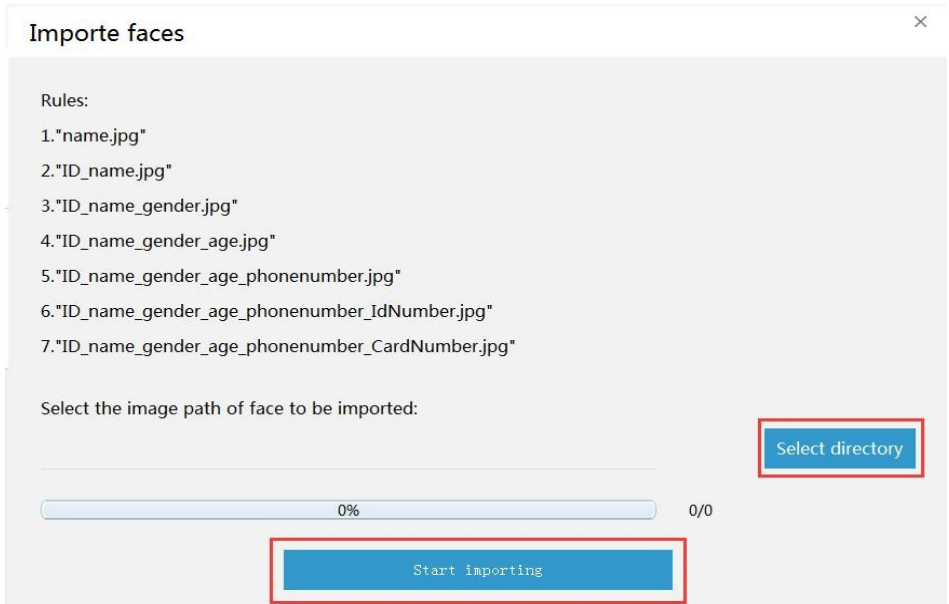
Importe faces

×

Rules:

1."name.jpg"

2."ID_name.jpg"

3."ID_name_gender.jpg"

4."ID_name_gender_age.jpg"

5."ID_name_gender_age_phonenumber.jpg"

6."ID_name_gender_age_phonenumber_IdNumber.jpg"

7."ID_name_gender_age_phonenumber_CardNumber.jpg"

Select the image path of face to be imported:

Select directory

0%

0/0

Start importing